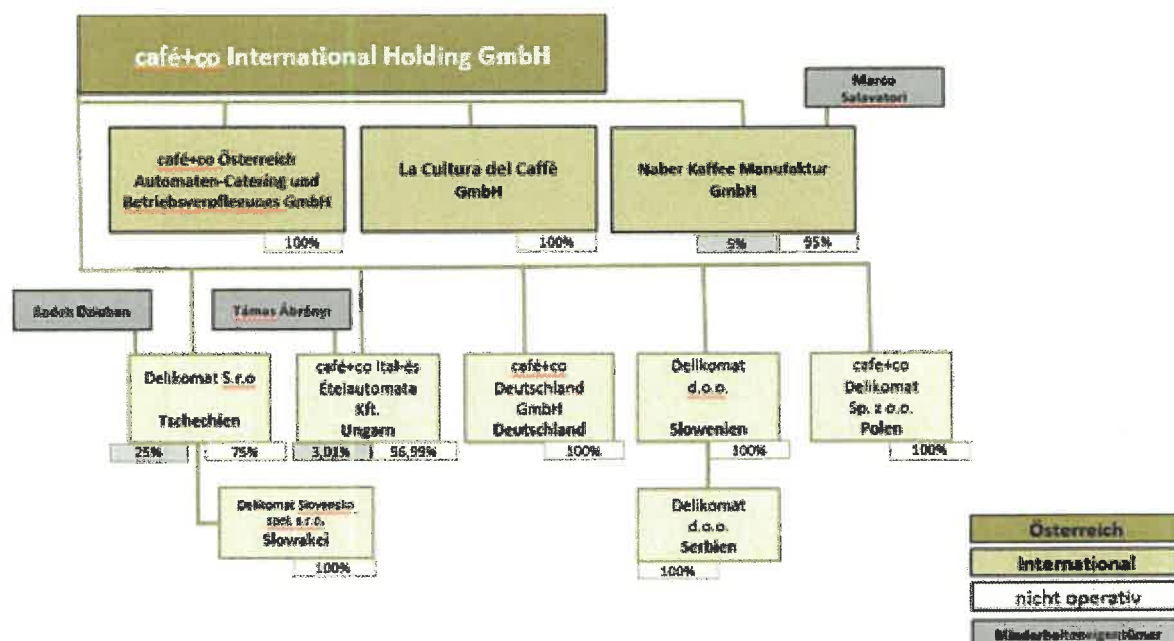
café+co International Holding GmbH

Marco Salavatori

café+co Österreich Automaten-Catering und Betriebsverpflegungs GmbH

100%

La Cultura del Caffè GmbH

100%

Naber Kaffee Manufaktur GmbH

5%

95%

Radek Dolohan

Támas Ábrányi

Delikomat S.r.o

Tschechien

25%

75%

café+co Ital-és Ételautomata Kft. Ungarn

3,01%

96,99%

café+co Deutschland GmbH Deutschland

100%

Delikomat d.o.o.

Slowenien

100%

cafe+co Delikomat Sp. z o.o. Polen

100%

Delikomat Slovensko spol. s.r.o. Slowakei

100%

Delikomat d.o.o. Serbien

100%

Österreich

International

nicht operativ

Minderheitseigentümer